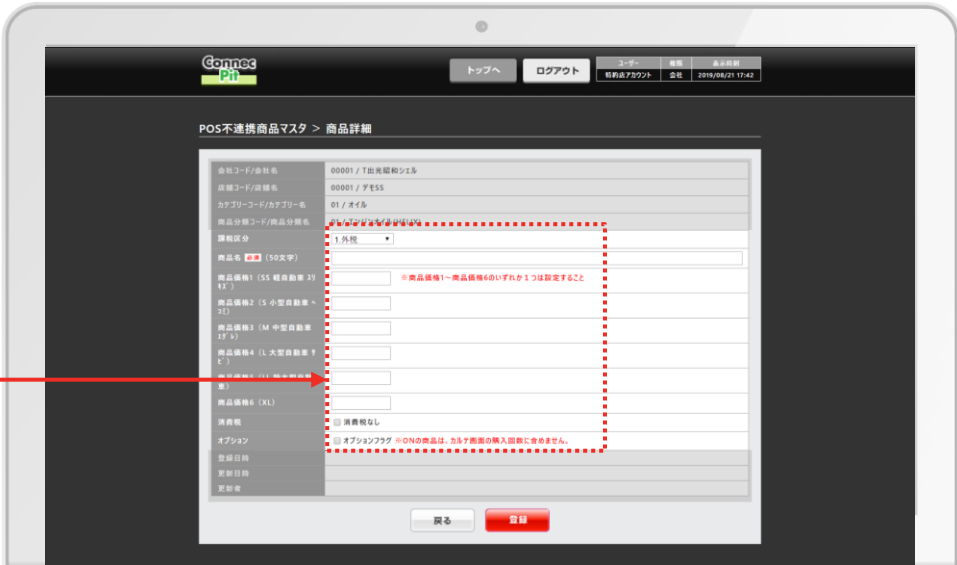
Connec Pit

トップへ ログアウト

| ユーザー | 権限 | 表示時刻 |
|---|---|---|
| 特約店アカウント | 会社 | 2019/08/21 17:42 |

POS不連携商品マスタ > 商品詳細

| 会社コード/会社名 | 00001 / T出光昭和シェル |
|---|---|
| 店舗コード/店舗名 | 00001 / デモSS |
| カテゴリーコード/カテゴリー名 | 01 / オイル |
| 商品分類コード/商品分類名 | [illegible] |
| 課税区分 | 1.外税 |
| 商品名 必須（50文字） | |
| 商品価格1（SS 軽自動車 ﾌﾟﾘｳｽﾞ） | ※商品価格1～商品価格6のいずれか１つは設定すること |
| 商品価格2（S 小型自動車 ～2ℓ） | |
| 商品価格3（M 中型自動車 2ℓ～） | |
| 商品価格4（L 大型自動車 ｾﾀﾞﾝ） | |
| 商品価格5（LL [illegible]） | |
| 商品価格6（XL） | |
| 消費税 | 消費税なし |
| オプション | オプションフラグ ※ONの商品は、カルテ画面の購入回数に含めません。 |
| 登録日時 | |
| 更新日時 | |
| 更新者 | |

戻る 登録